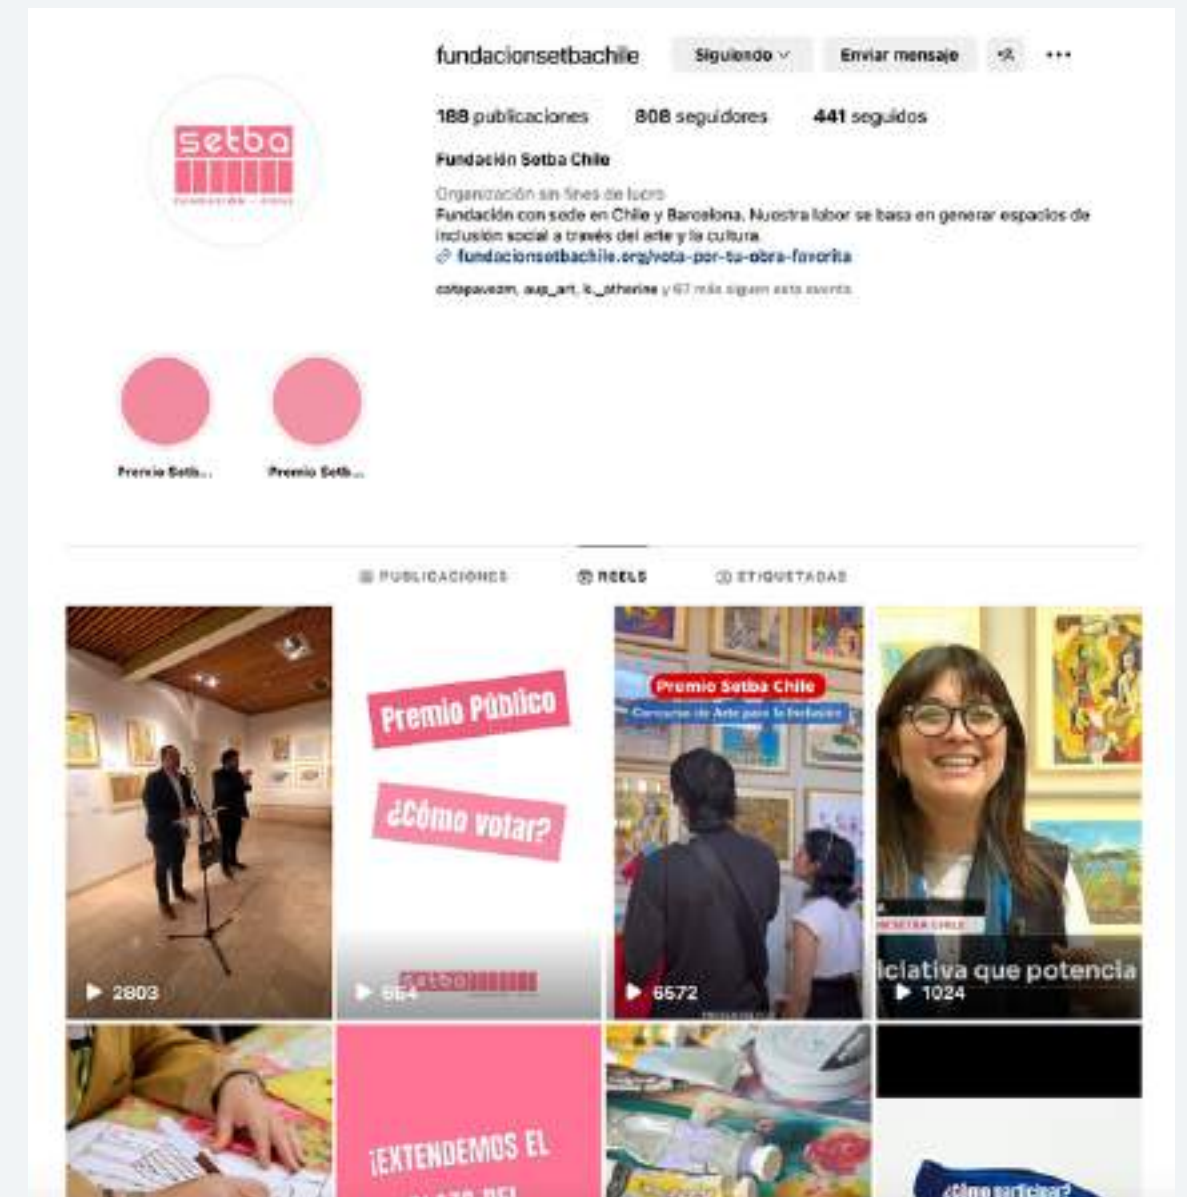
fundacionsetbachile Siguiendo Enviar mensaje •••

188 publicaciones 808 seguidores 441 seguidos

Fundación Setba Chile

Organización sin fines de lucro
Fundación con sede en Chile y Barcelona. Nuestra labor se basa en generar espacios de inclusión social a través del arte y la cultura.
fundacionsetbachile.org/vota-por-tu-obra-favorita

cotopavozm, aup_art, k._otherine y 67 más siguen esta cuenta

setba
FUNDACIÓN · CHILE

Premio Setb... Premio Setb...

PUBLICACIONES REELS ETIQUETADAS

2803

Premio Público
¿Cómo votar?
664

Premio Setba Chile
Concurso de Arte para la Inclusión
6572

SETBA CHILE
iciativa que potencia
1024

¡EXTENDEMOS EL

¿Cómo participar?